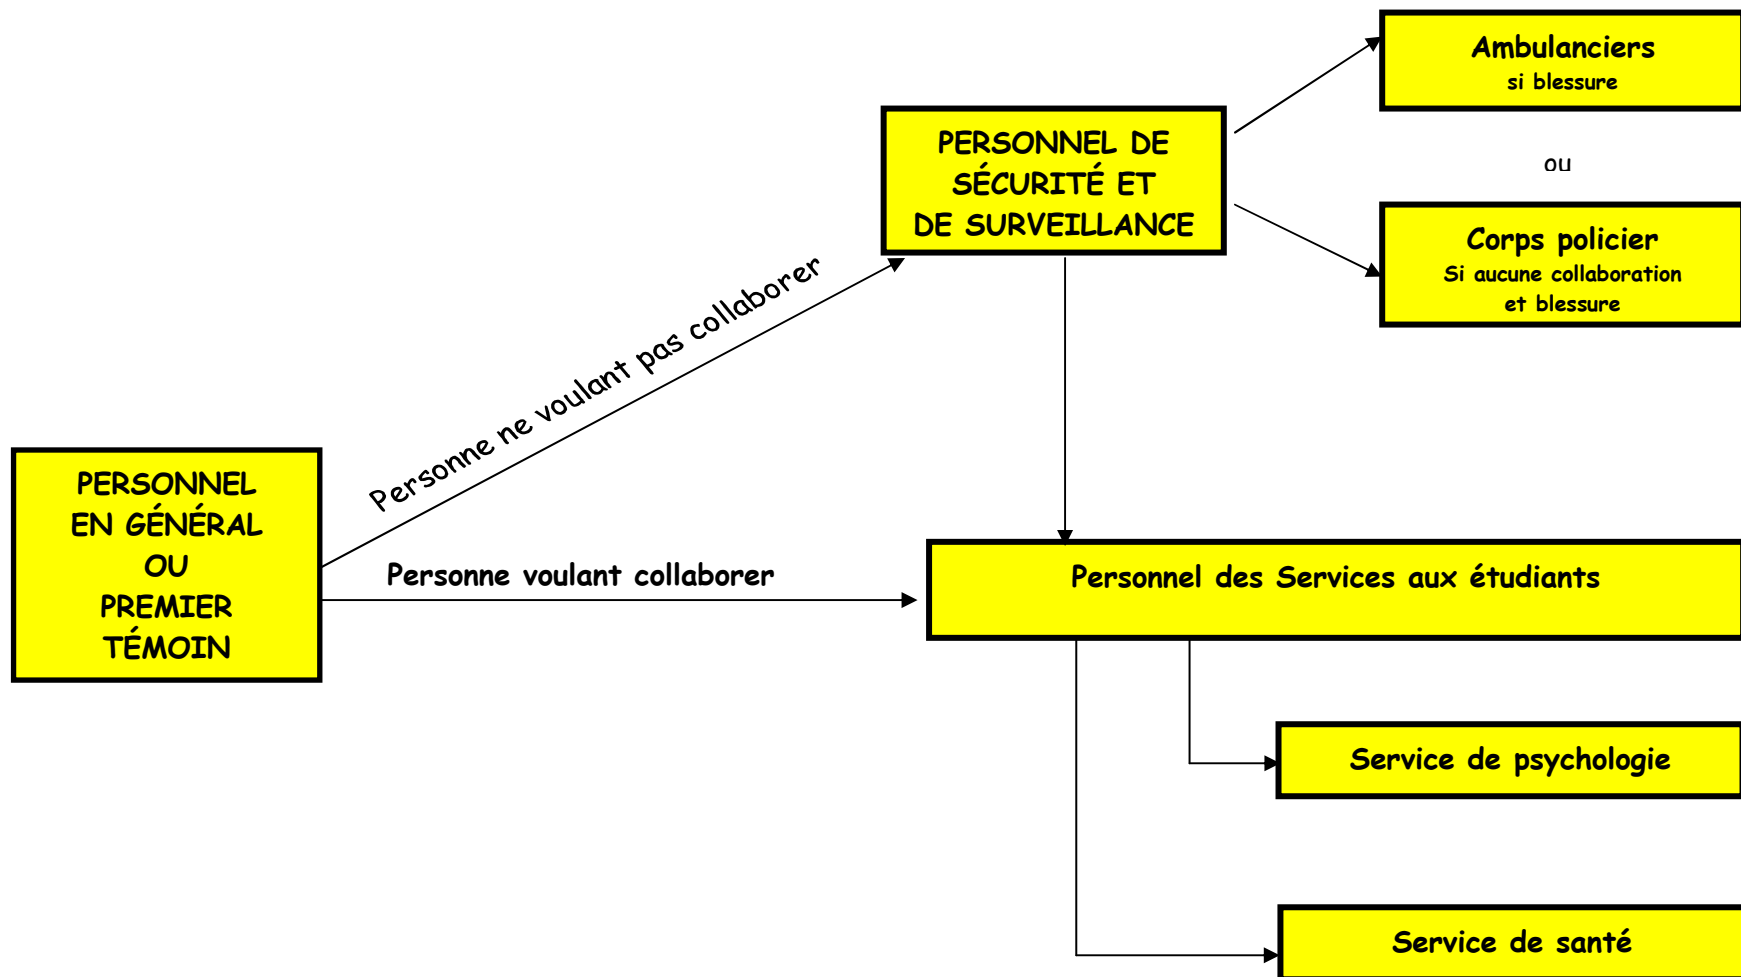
PERSONNEL EN GÉNÉRAL OU PREMIER TÉMOIN

Personne ne voulant pas collaborer

Personne voulant collaborer

PERSONNEL DE SÉCURITÉ ET DE SURVEILLANCE

Ambulanciers
si blessure

ou

Corps policier
Si aucune collaboration et blessure

Personnel des Services aux étudiants

Service de psychologie

Service de santé